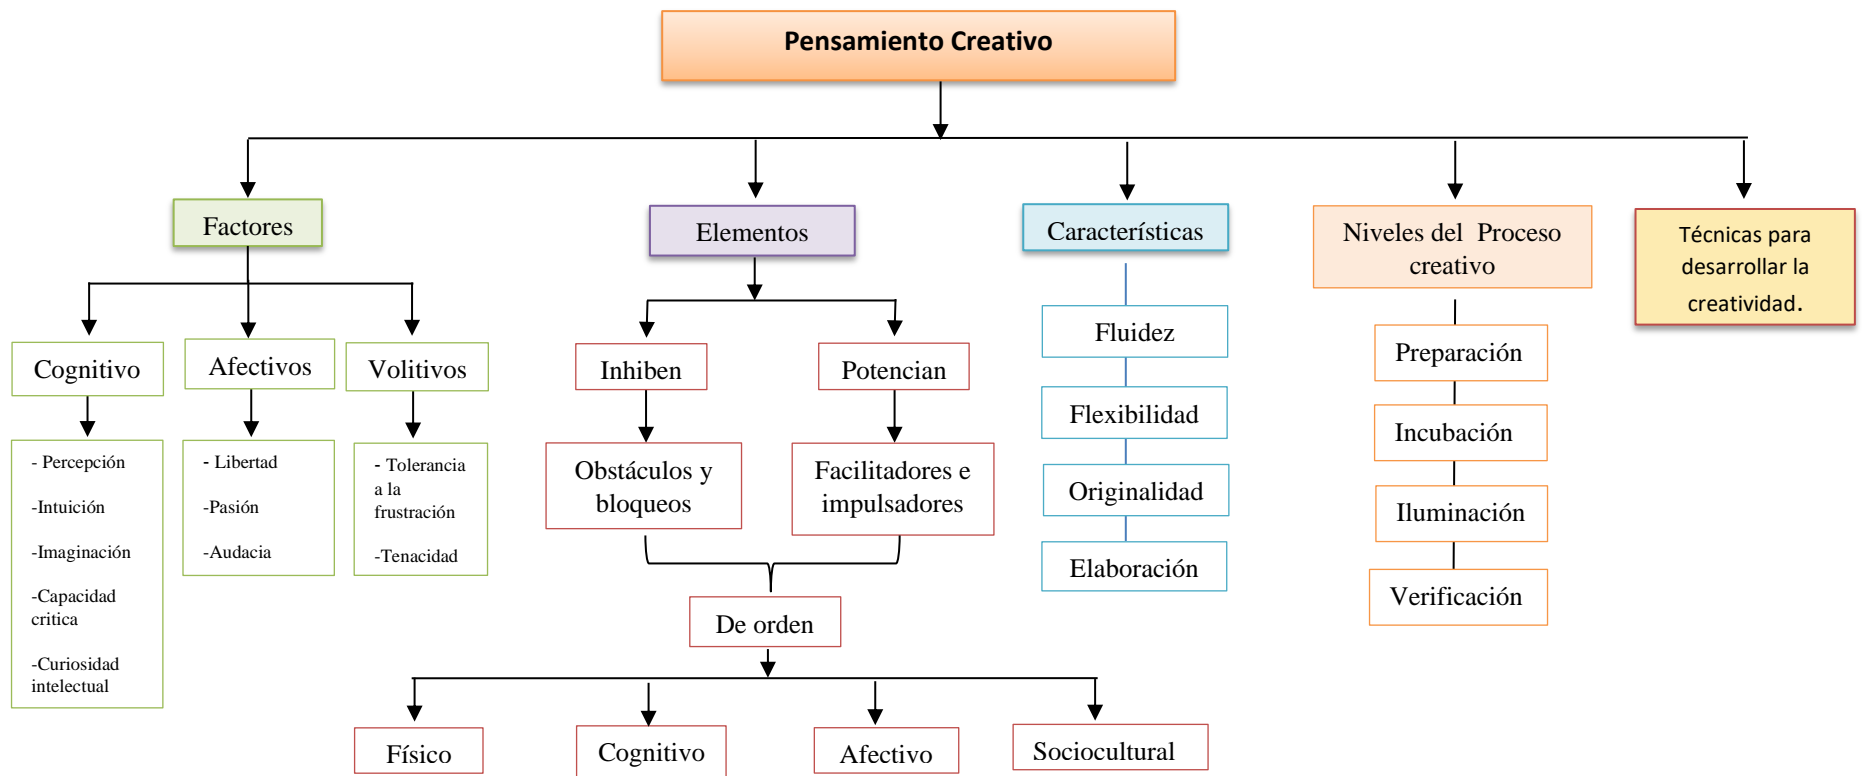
Pensamiento Creativo

Factores

Cognitivo

- Percepción

-Intuición

-Imaginación

-Capacidad critica

-Curiosidad intelectual

Afectivos

- Libertad

-Pasión

-Audacia

Volitivos

- Tolerancia a la frustración

-Tenacidad

Elementos

Inhiben

Obstáculos y bloqueos

Potencian

Facilitadores e impulsadores

De orden

Físico

Cognitivo

Afectivo

Sociocultural

Características

Fluidez

Flexibilidad

Originalidad

Elaboración

Niveles del Proceso creativo

Preparación

Incubación

Iluminación

Verificación

Técnicas para desarrollar la creatividad.